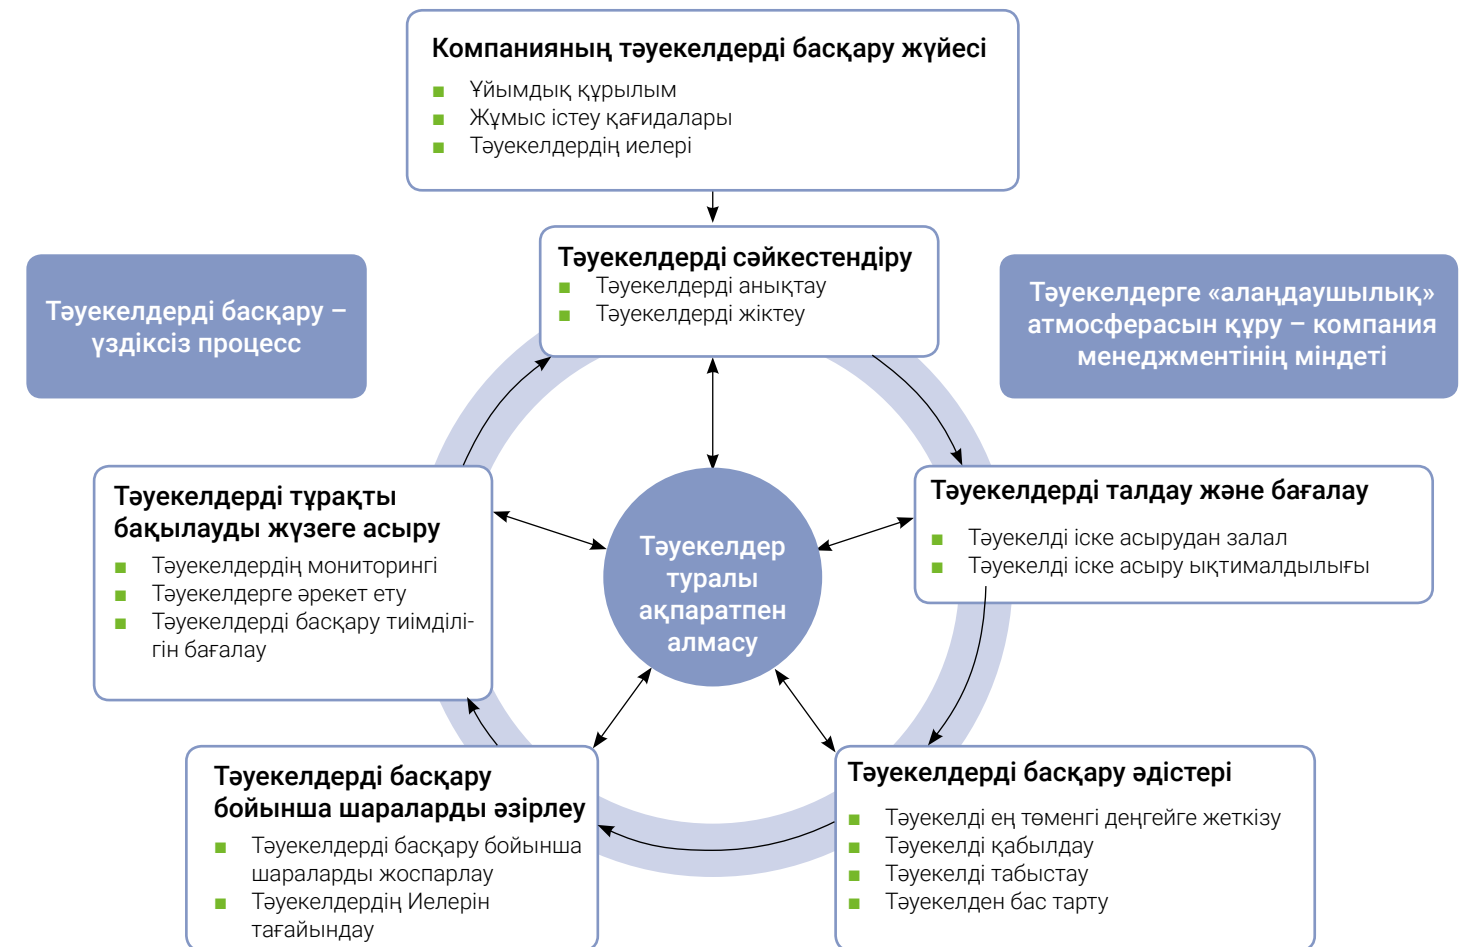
Компанияның тәуекелдерді басқару жүйесі
■ Ұйымдық құрылым
■ Жұмыс істеу қағидалары
■ Тәуекелдердің иелері

Тәуекелдерді басқару – үздіксіз процесс

Тәуекелдерді сәйкестендіру
■ Тәуекелдерді анықтау
■ Тәуекелдерді жіктеу

Тәуекелдерге «алаңдаушылық» атмосферасын құру – компания менеджментінің міндеті

Тәуекелдерді тұрақты бақылауды жүзеге асыру
■ Тәуекелдердің мониторингі
■ Тәуекелдерге әрекет ету
■ Тәуекелдерді басқару тиімділігін бағалау

Тәуекелдер туралы ақпаратпен алмасу

Тәуекелдерді талдау және бағалау
■ Тәуекелді іске асырудан залал
■ Тәуекелді іске асыру ықтималдылығы

Тәуекелдерді басқару бойынша шараларды әзірлеу
■ Тәуекелдерді басқару бойынша шараларды жоспарлау
■ Тәуекелдердің Иелерін тағайындау

Тәуекелдерді басқару әдістері
■ Тәуекелді ең төменгі деңгейге жеткізу
■ Тәуекелді қабылдау
■ Тәуекелді табыстау
■ Тәуекелден бас тарту